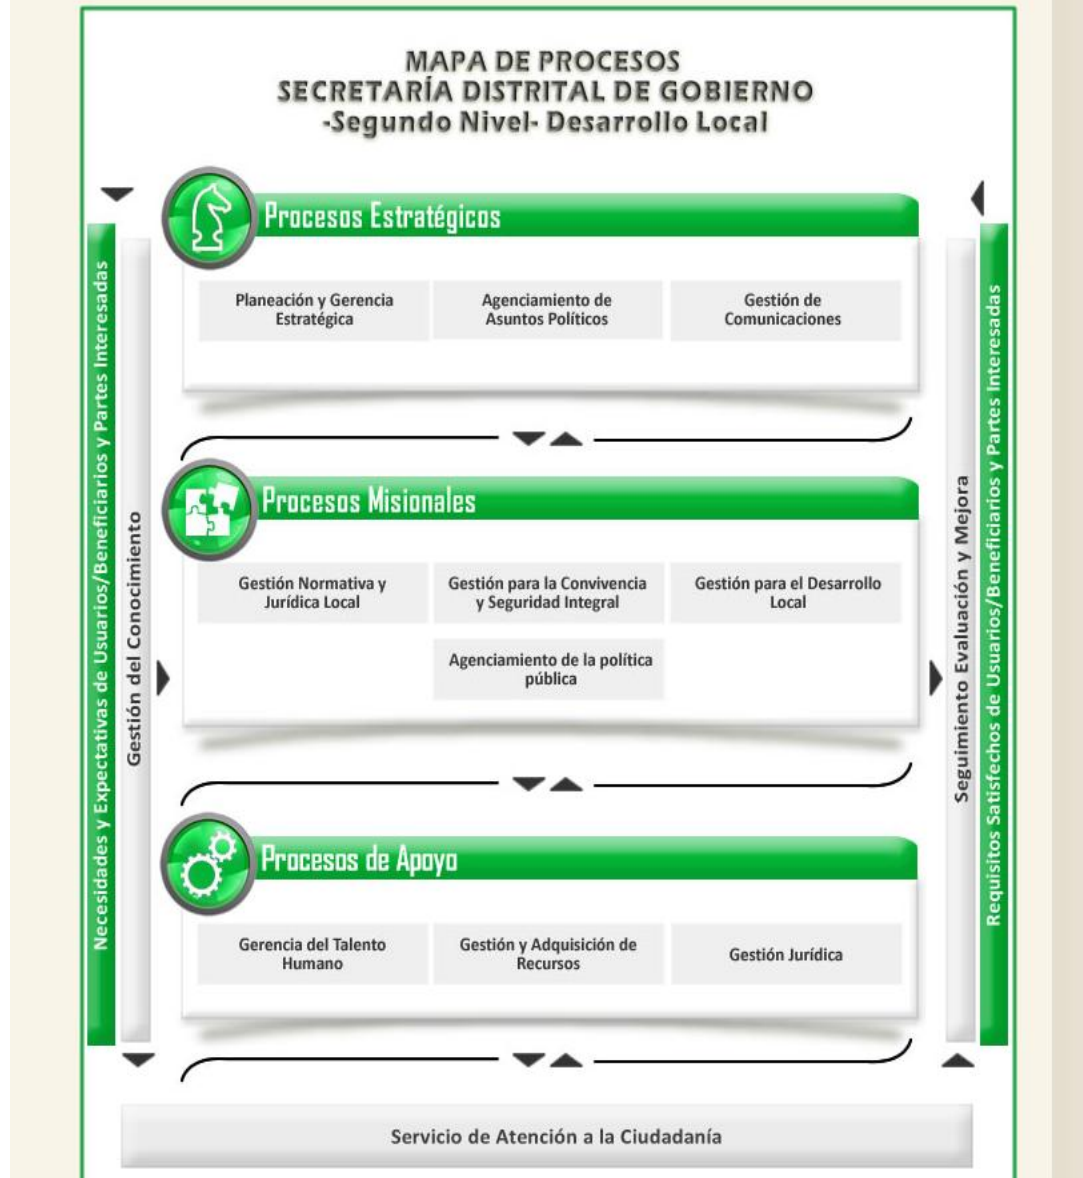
MAPA DE PROCESOS
SECRETARÍA DISTRITAL DE GOBIERNO
-Segundo Nivel- Desarrollo Local

Necesidades y Expectativas de Usuarios/Beneficiarios y Partes Interesadas

Gestión del Conocimiento

Procesos Estratégicos

Planeación y Gerencia Estratégica

Agenciamiento de Asuntos Políticos

Gestión de Comunicaciones

Procesos Misionales

Gestión Normativa y Jurídica Local

Gestión para la Convivencia y Seguridad Integral

Gestión para el Desarrollo Local

Agenciamiento de la política pública

Procesos de Apoyo

Gerencia del Talento Humano

Gestión y Adquisición de Recursos

Gestión Jurídica

Seguimiento Evaluación y Mejora

Requisitos Satisfechos de Usuarios/Beneficiarios y Partes Interesadas

Servicio de Atención a la Ciudadanía